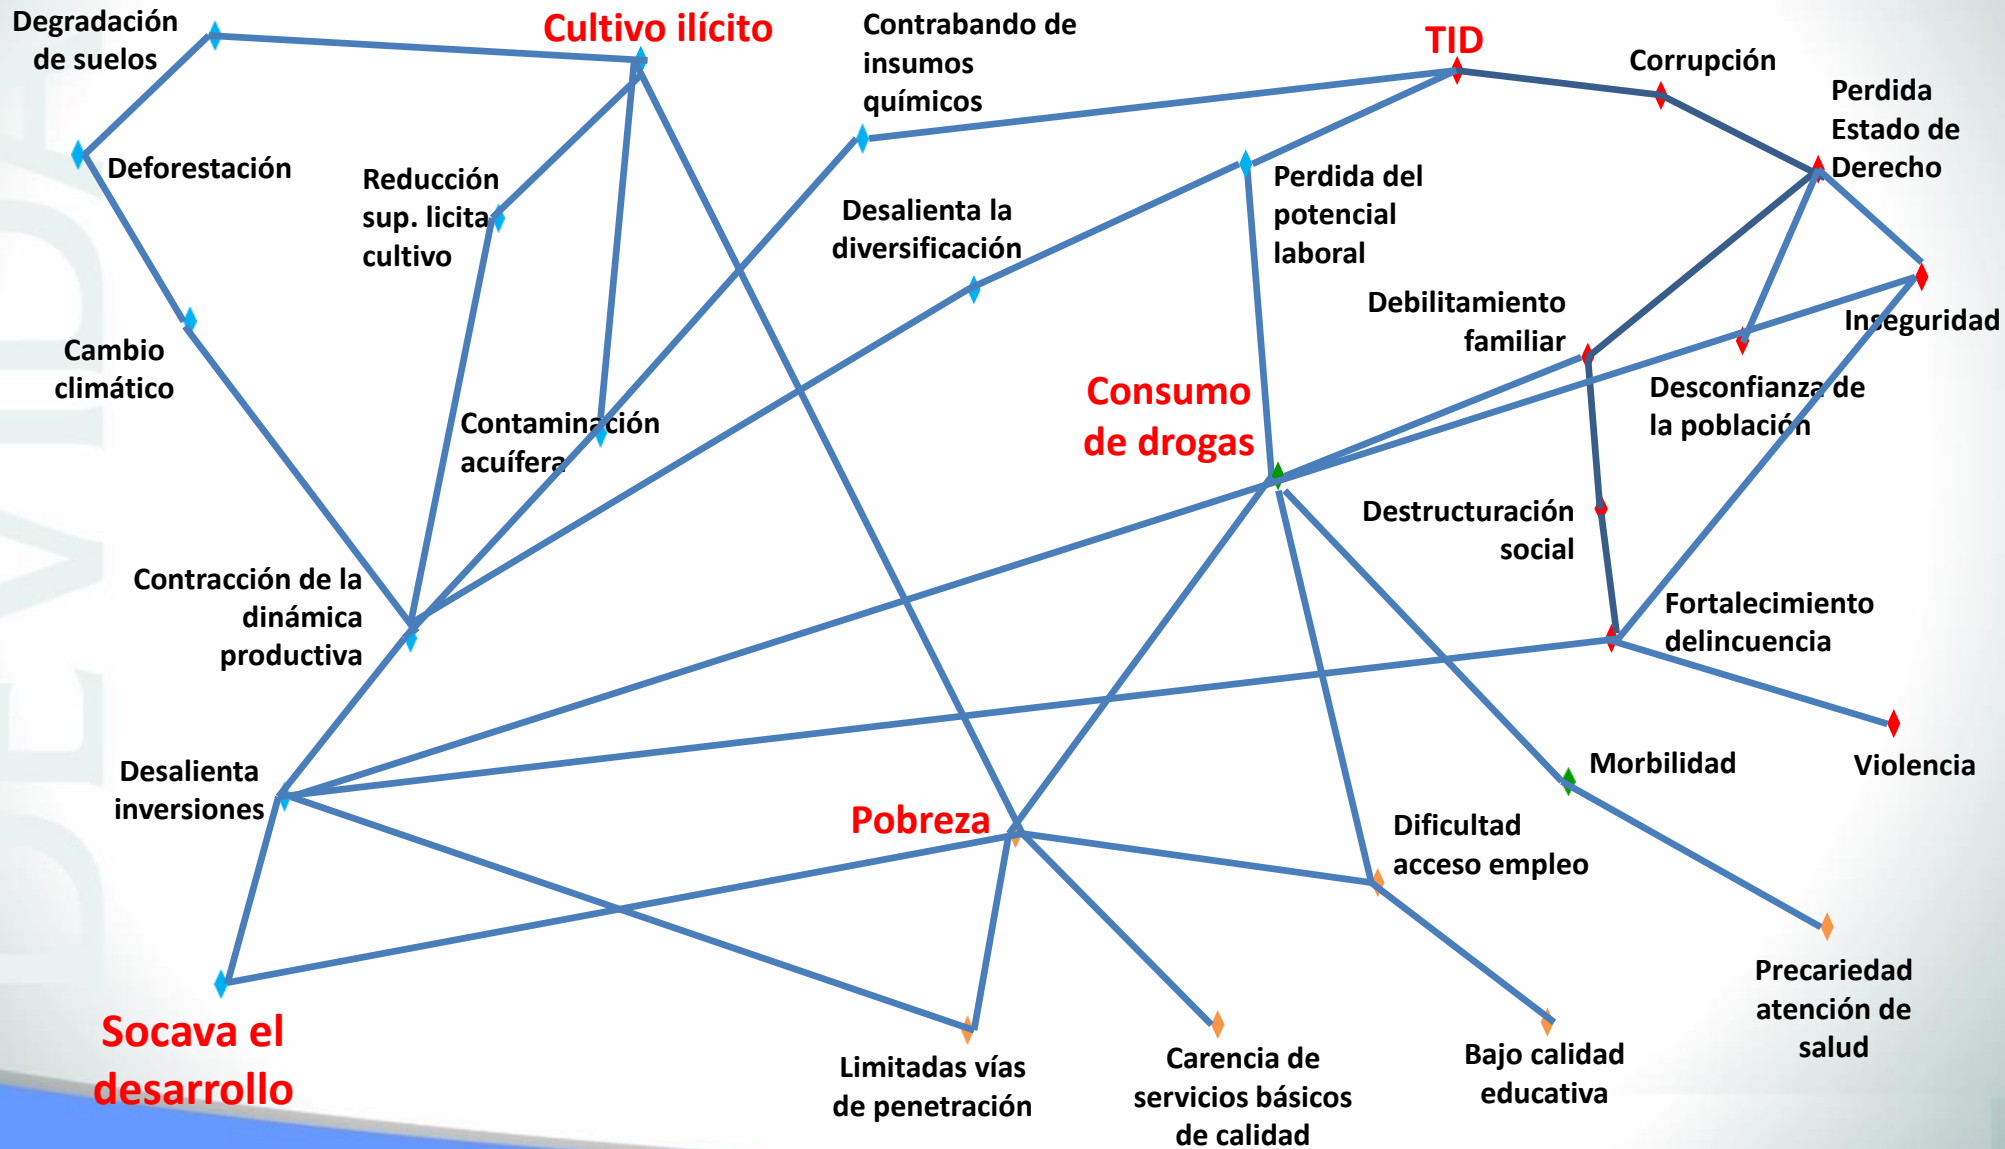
Degradación de suelos

Cultivo ilícito

Contrabando de insumos químicos

TID

Corrupción

Perdida Estado de Derecho

Deforestación

Reducción sup. licita cultivo

Desalienta la diversificación

Perdida del potencial laboral

Debilitamiento familiar

Inseguridad

Cambio climático

Contaminación acuífera

Consumo de drogas

Desconfianza de la población

Destructuración social

Contracción de la dinámica productiva

Fortalecimiento delincuencia

Desalienta inversiones

Morbilidad

Violencia

Pobreza

Dificultad acceso empleo

Precariedad atención de salud

Socava el desarrollo

Limitadas vías de penetración

Carencia de servicios básicos de calidad

Bajo calidad educativa